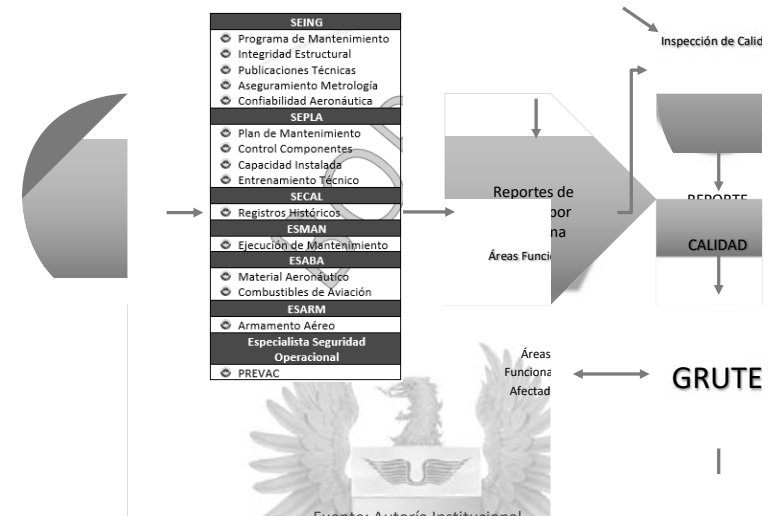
SEING
Programa de Mantenimiento
Integridad Estructural
Publicaciones Técnicas
Aseguramiento Metrología
Confiabilidad Aeronáutica
SEPLA
Plan de Mantenimiento
Control Componentes
Capacidad Instalada
Entrenamiento Técnico
SECAL
Registros Históricos
ESMAN
Ejecución de Mantenimiento
ESABA
Material Aeronáutico
Combustibles de Aviación
ESARM
Armamento Aéreo
Especialista Seguridad Operacional
PREVAC

Inspección de Calid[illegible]

Reportes de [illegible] por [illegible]na
Áreas Funcio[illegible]

REPORTE
CALIDAD

Áreas
Funciona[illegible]
Afectad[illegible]

GRUTE

Fuente: Autoría Institucional